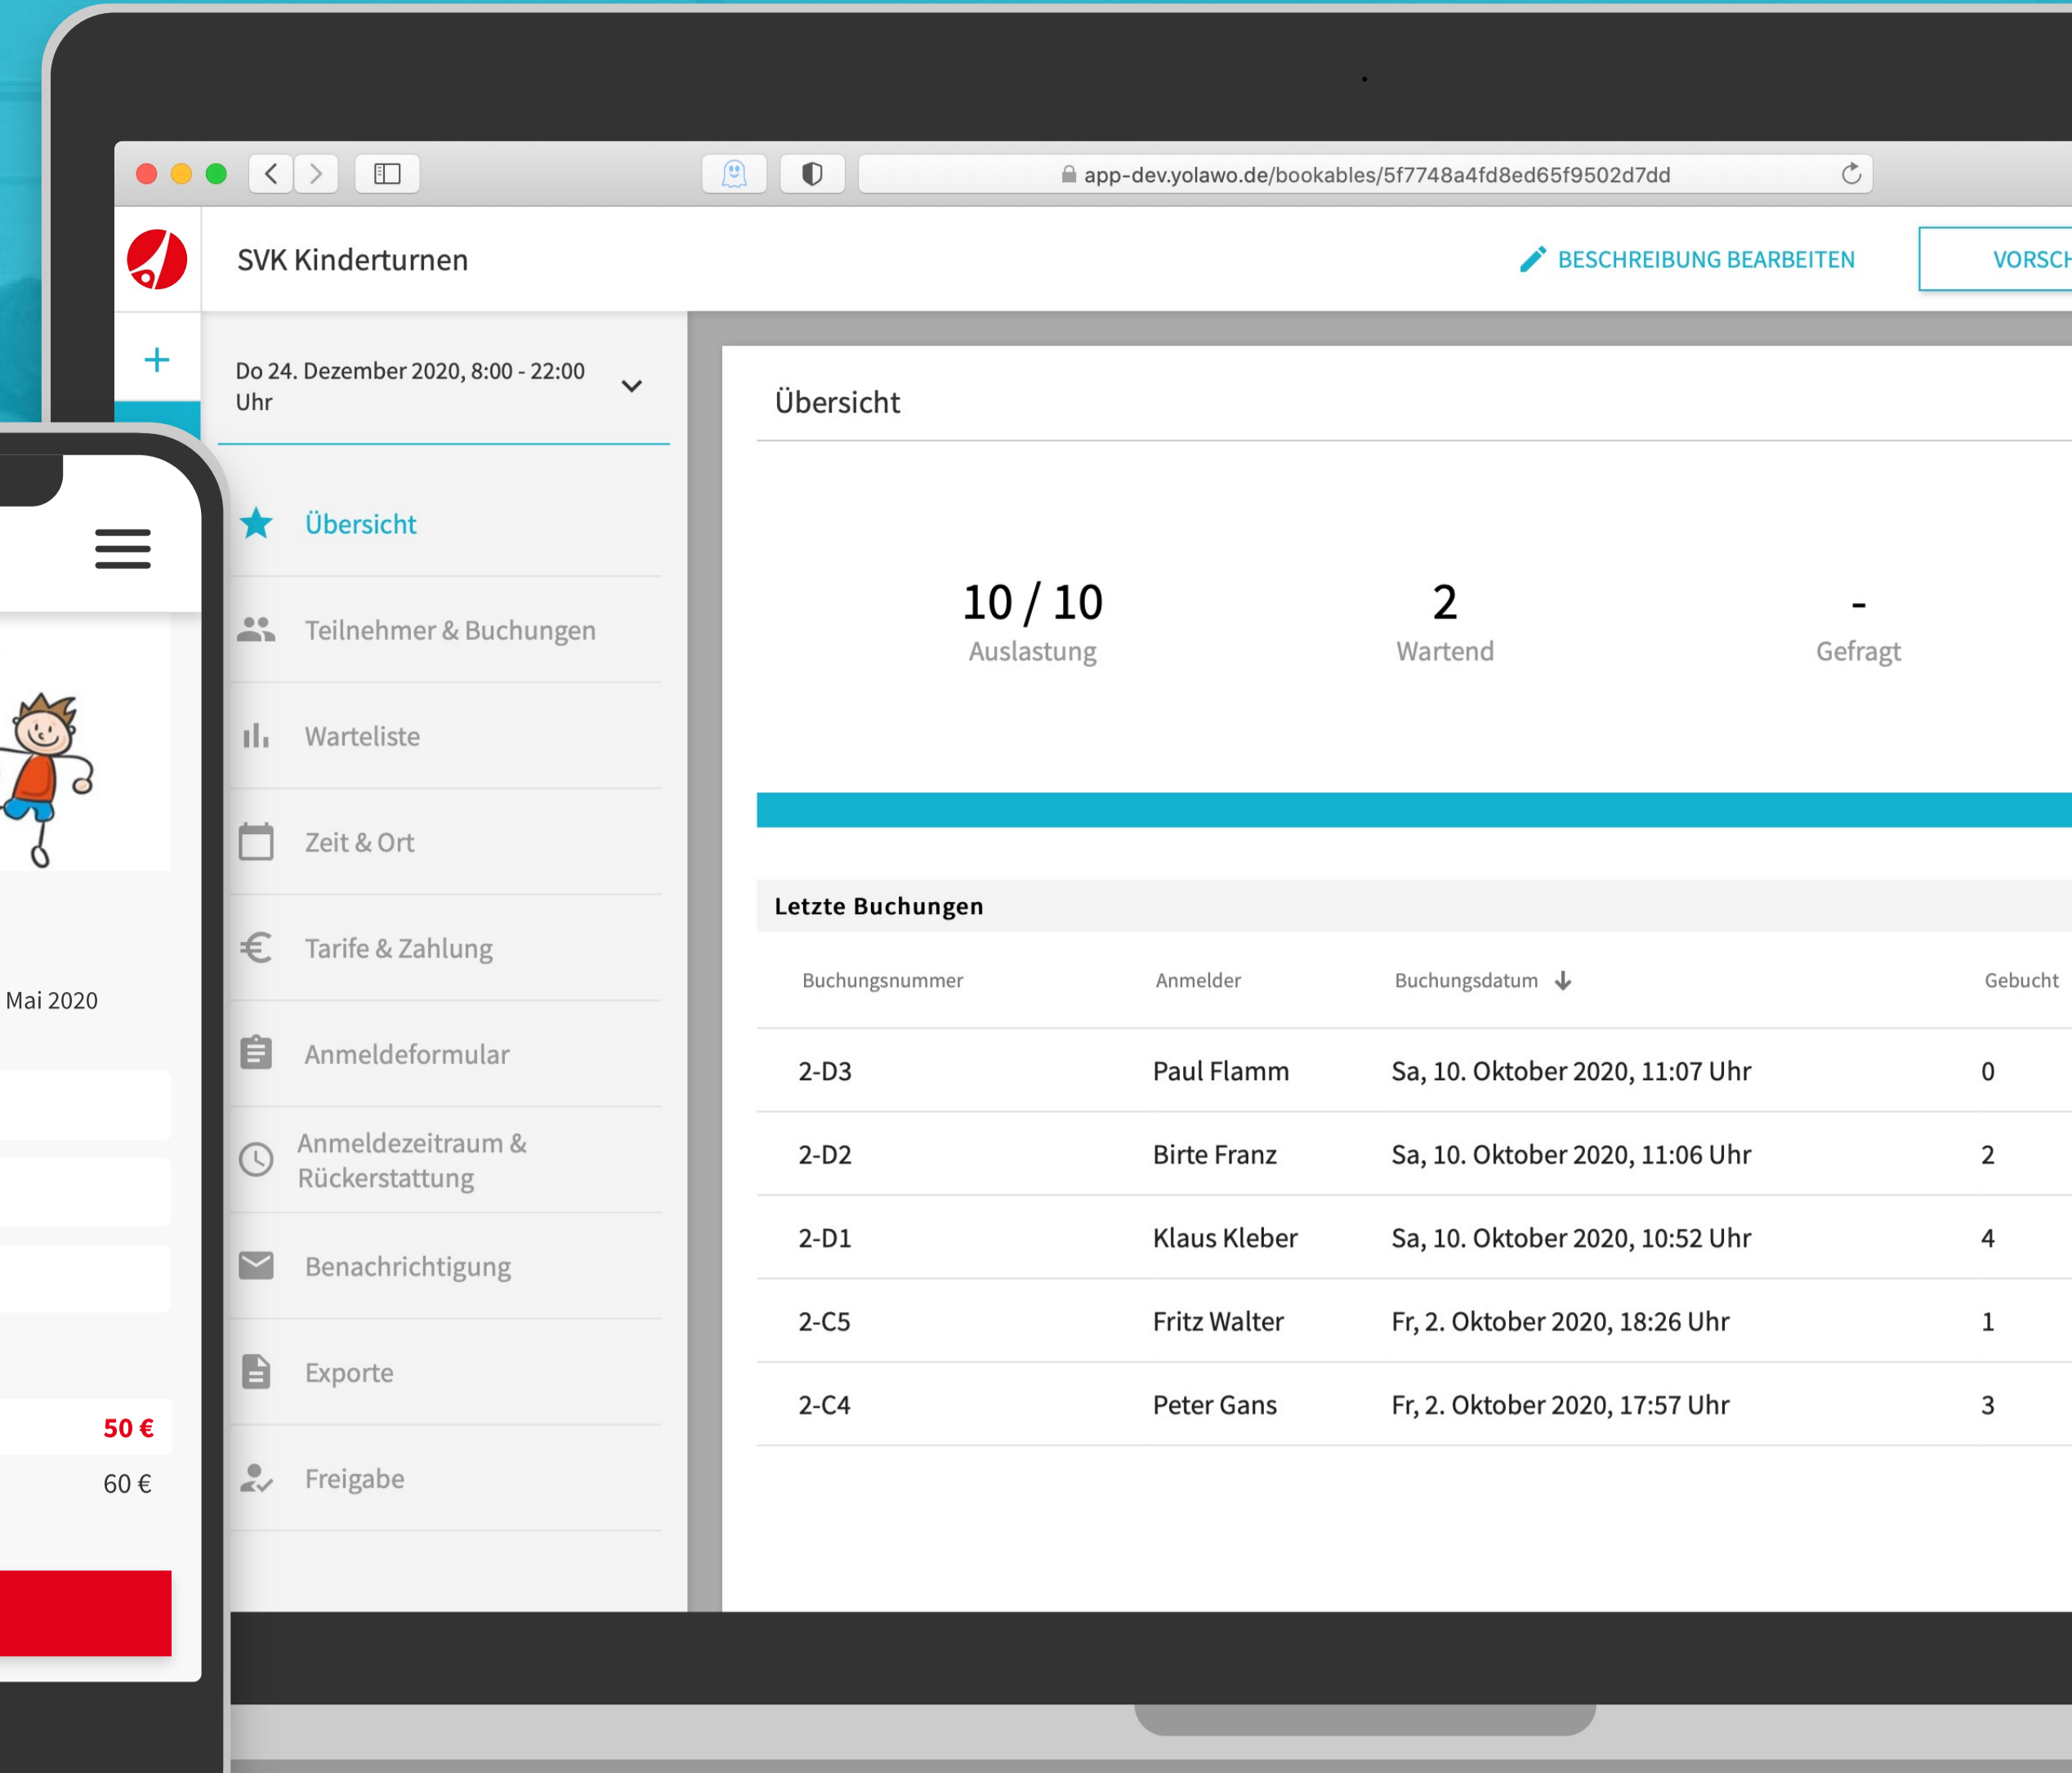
app-dev.yolawo.de/bookables/5f7748a4fd8ed65f9502d7dd

SVK Kinderturnen

BESCHREIBUNG BEARBEITEN

VORSCH

+

Do 24. Dezember 2020, 8:00 - 22:00 Uhr

Übersicht

Teilnehmer & Buchungen

Warteliste

Zeit & Ort

Tarife & Zahlung

Anmeldeformular

Anmeldezeitraum & Rückerstattung

Benachrichtigung

Exporte

Freigabe

Übersicht

10 / 10
Auslastung

2
Wartend

-
Gefragt

Letzte Buchungen

| Buchungsnummer | Anmelder | Buchungsdatum | Gebucht |
|---|---|---|---|
| 2-D3 | Paul Flamm | Sa, 10. Oktober 2020, 11:07 Uhr | 0 |
| 2-D2 | Birte Franz | Sa, 10. Oktober 2020, 11:06 Uhr | 2 |
| 2-D1 | Klaus Kleber | Sa, 10. Oktober 2020, 10:52 Uhr | 4 |
| 2-C5 | Fritz Walter | Fr, 2. Oktober 2020, 18:26 Uhr | 1 |
| 2-C4 | Peter Gans | Fr, 2. Oktober 2020, 17:57 Uhr | 3 |

Mai 2020

50 €

60 €